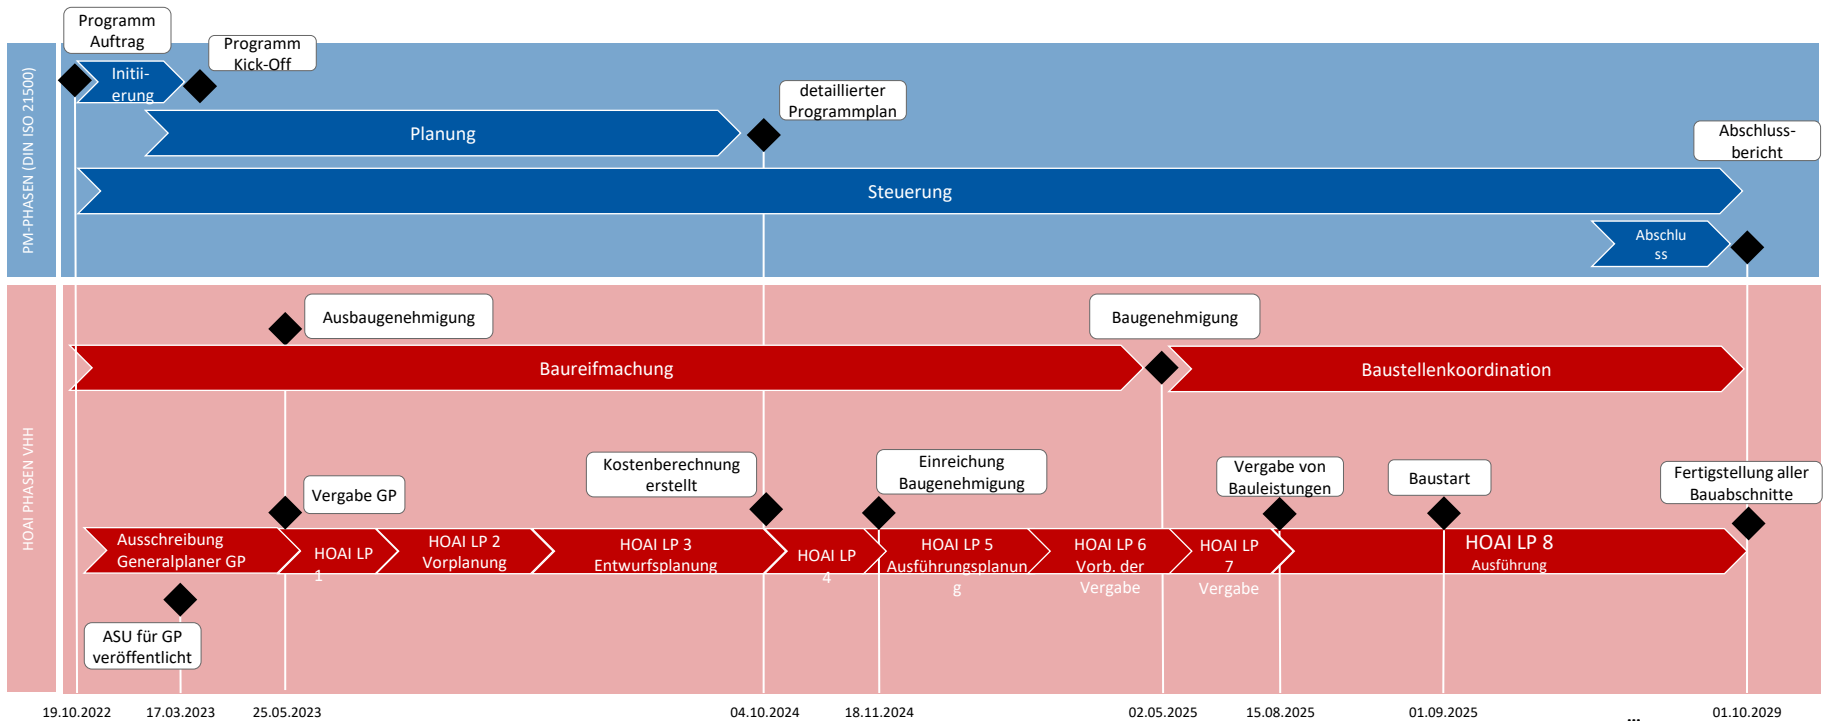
Programm Auftrag

Programm Kick-Off

PM-PHASEN (DIN ISO 21500)

Initii-erung

Planung

detaillierter Programmplan

Abschluss-bericht

Steuerung

Abschlu ss

HOAI PHASEN VHH

Ausbaugenehmigung

Baugenehmigung

Baureifmachung

Baustellenkoordination

Kostenberechnung erstellt

Einreichung Baugenehmigung

Vergabe von Bauleistungen

Baustart

Fertigstellung aller Bauabschnitte

Vergabe GP

Ausschreibung Generalplaner GP

HOAI LP 1

HOAI LP 2 Vorplanung

HOAI LP 3 Entwurfsplanung

HOAI LP 4

HOAI LP 5 Ausführungsplanung

HOAI LP 6 Vorb. der Vergabe

HOAI LP 7 Vergabe

HOAI LP 8 Ausführung

ASU für GP veröffentlicht

19.10.2022 17.03.2023 25.05.2023 04.10.2024 18.11.2024 02.05.2025 15.08.2025 01.09.2025 01.10.2029